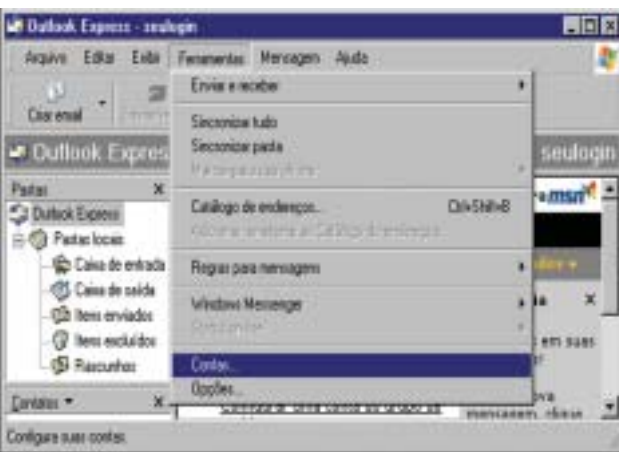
Outlook Express - seulogin

Arquivo Editar Exibir Ferramentas Mensagem Ajuda

Criar email

Outlook Express

seulogin

Pastas ×

Outlook Express

Pastas locais

Caixa de entrada

Caixa de saída

Itens enviados

Itens excluídos

Rascunhos

Contatos ▾ ×

Enviar e receber

Sincronizar tudo

Sincronizar pasta

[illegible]

Catálogo de endereços... Ctrl+Shift+B

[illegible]

Regras para mensagens

Windows Messenger

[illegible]

Contas...

Opções...

msn

ia ×

em suas

va

mensagem, clique

Configura suas contas.